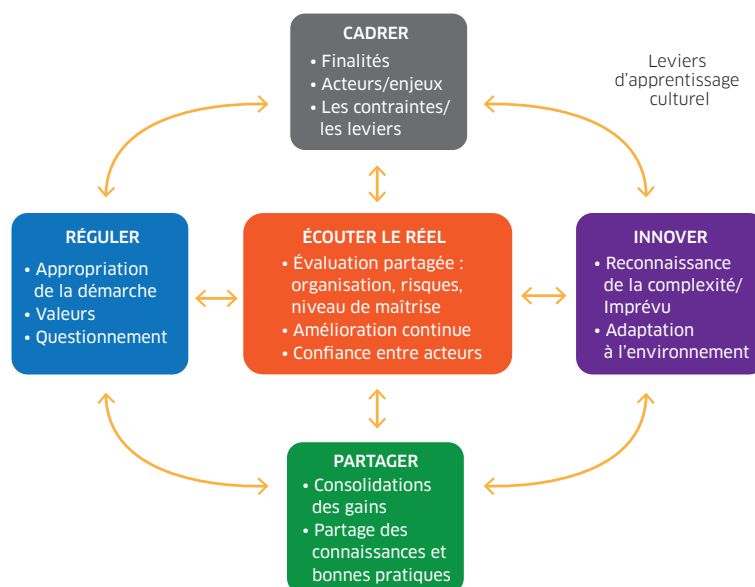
CADRER
• Finalités
• Acteurs/enjeux
• Les contraintes/ les leviers

Leviers d'apprentissage culturel

RÉGULER
• Appropriation de la démarche
• Valeurs
• Questionnement

ÉCOUTER LE RÉEL
• Évaluation partagée : organisation, risques, niveau de maîtrise
• Amélioration continue
• Confiance entre acteurs

INNOVER
• Reconnaissance de la complexité/ Imprévu
• Adaptation à l'environnement

PARTAGER
• Consolidations des gains
• Partage des connaissances et bonnes pratiques